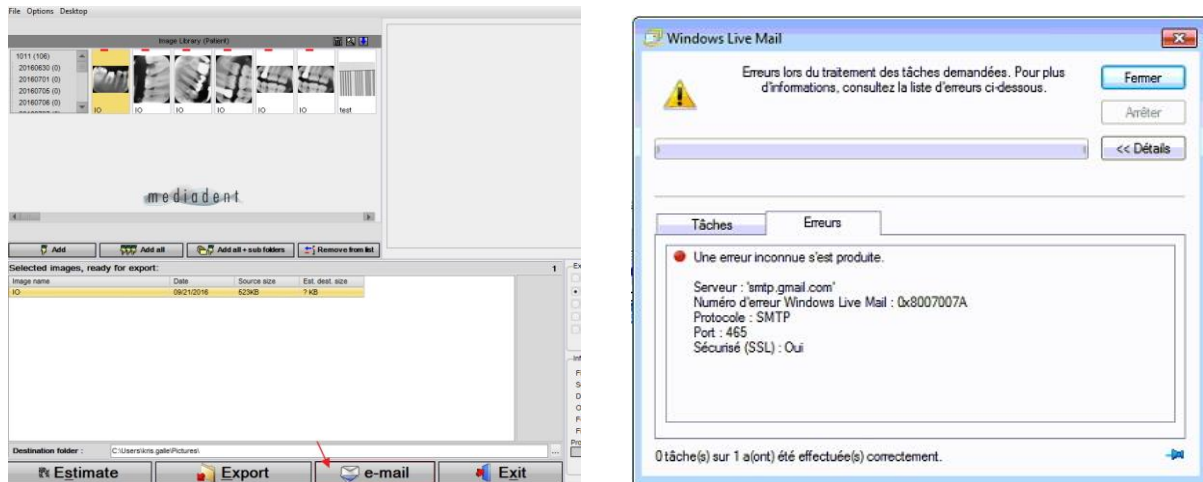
File Options Desktop

Image Library (Patient)

1011 (106)
20160630 (0)
20160701 (0)
20160705 (0)
20160706 (0)

IO IO IO IO IO IO test

mediadent

Add
Add all
Add all + sub folders
Remove from list

Selected images, ready for export:
1

| Image name | Date | Source size | Est. dest. size |
|---|---|---|---|
| IO | 09/21/2016 | 623KB | ? KB |

Destination folder : C:\Users\kris.galle\Pictures\

Estimate
Export
e-mail
Exit

Windows Live Mail

Erreurs lors du traitement des tâches demandées. Pour plus d'informations, consultez la liste d'erreurs ci-dessous.

Fermer
Arrêter
<< Détails

Tâches
Erreurs

Une erreur inconnue s'est produite.

Serveur : 'smtp.gmail.com'
Numéro d'erreur Windows Live Mail : 0x8007007A
Protocole : SMTP
Port : 465
Sécurisé (SSL) : Oui

0 tâche(s) sur 1 a(ont) été effectuée(s) correctement.